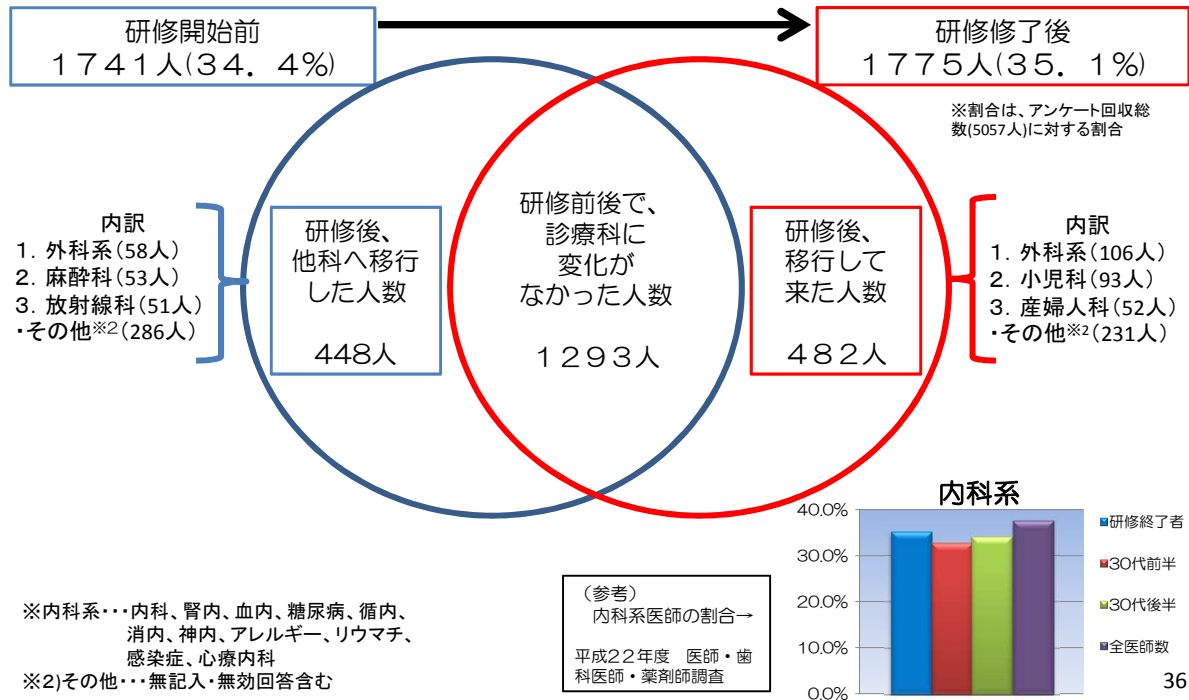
研修開始前
1741人(34.4%)

研修修了後
1775人(35.1%)

※割合は、アンケート回収総数(5057人)に対する割合

内訳
1. 外科系(58人)
2. 麻酔科(53人)
3. 放射線科(51人)
・その他※2(286人)

研修後、他科へ移行した人数

448人

研修前後で、診療科に変化がなかった人数

1293人

研修後、移行して来た人数

482人

内訳
1. 外科系(106人)
2. 小児科(93人)
3. 産婦人科(52人)
・その他※2(231人)

内科系

40.0%
30.0%
20.0%
10.0%
0.0%

研修終了者
30代前半
30代後半
全医師数

※内科系・・・内科、腎内、血内、糖尿病、循内、消内、神内、アレルギー、リウマチ、感染症、心療内科
※2)その他・・・無記入・無効回答含む

(参考)
内科系医師の割合→

平成22年度 医師・歯科医師・薬剤師調査

36